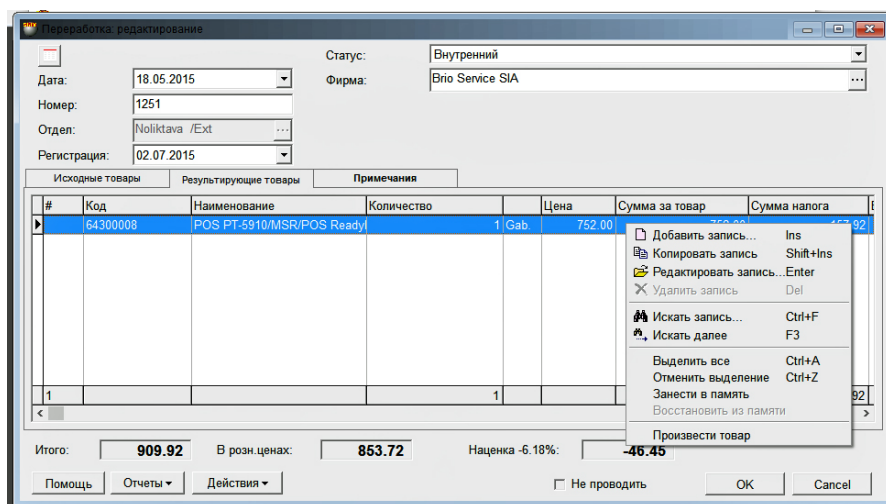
Переработка: редактирование

Дата: 18.05.2015
Номер: 1251
Отдел: Noliktava /Ext
Регистрация: 02.07.2015

Статус: Внутренний
Фирма: Brio Service SIA

Исходные товары | Результирующие товары | Примечания

| # | Код | Наименование | Количество | | Цена | Сумма за товар | Сумма налога |
|---|---|---|---|---|---|---|---|
| | 64300008 | POS PT-5910/MSR/POS Ready | 1 | Gab. | 752.00 | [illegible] | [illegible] |
| 1 | | | 1 | | | | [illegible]92 |

Добавить запись... Ins
Копировать запись Shift+Ins
Редактировать запись... Enter
Удалить запись Del
Искать запись... Ctrl+F
Искать далее F3
Выделить все Ctrl+A
Отменить выделение Ctrl+Z
Занести в память
Восстановить из памяти
Произвести товар

Итого: 909.92
В розн.ценах: 853.72
Наценка -6.18%: -46.45

Помощь
Отчеты
Действия
Не проводить
OK
Cancel